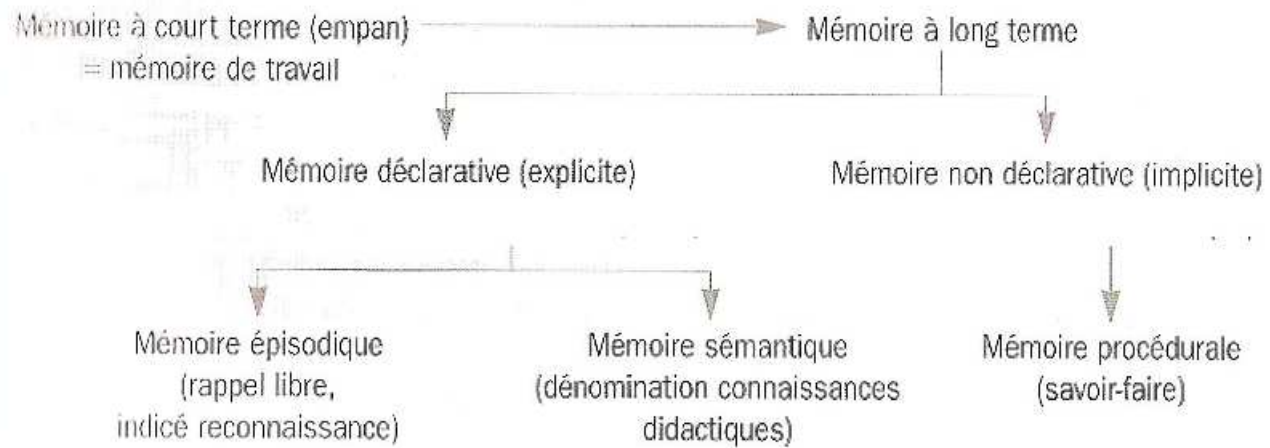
Mémoire à court terme (empan) = mémoire de travail

Mémoire à long terme

Mémoire déclarative (explicite)

Mémoire non déclarative (implicite)

Mémoire épisodique (rappel libre, indicé reconnaissance)

Mémoire sémantique (dénomination connaissances didactiques)

Mémoire procédurale (savoir-faire)